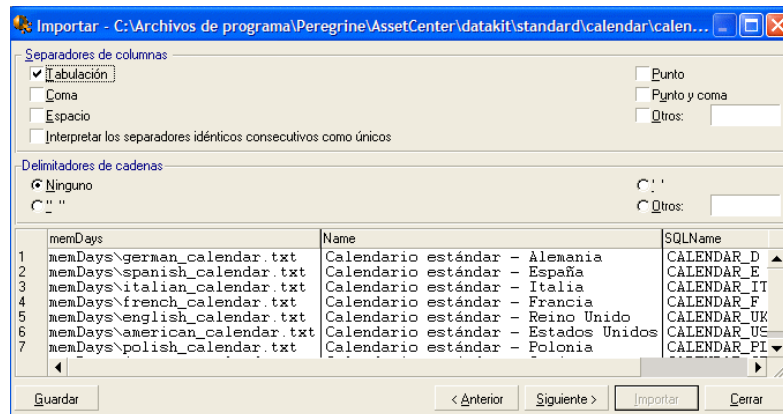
Importar - C:\Archivos de programa\Peregrine\AssetCenter\datakit\standard\calendar\calen...

Separadores de columnas
Tabulación
Coma
Espacio
Interpretar los separadores idénticos consecutivos como únicos
Punto
Punto y coma
Otros:

Delimitadores de cadenas
Ninguno
" "
' '
Otros:

| | memDays | Name | SQLName |
|---|---|---|---|
| 1 | memDays\german_calendar.txt | Calendario estándar - Alemania | CALENDAR_D |
| 2 | memDays\spanish_calendar.txt | Calendario estándar - España | CALENDAR_E |
| 3 | memDays\italian_calendar.txt | Calendario estándar - Italia | CALENDAR_IT |
| 4 | memDays\french_calendar.txt | Calendario estándar - Francia | CALENDAR_F |
| 5 | memDays\english_calendar.txt | Calendario estándar - Reino Unido | CALENDAR_UK |
| 6 | memDays\american_calendar.txt | Calendario estándar - Estados Unidos | CALENDAR_US |
| 7 | memDays\polish_calendar.txt | Calendario estándar - Polonia | CALENDAR_PL |

Guardar
< Anterior
Siguiente >
Importar
Cerrar